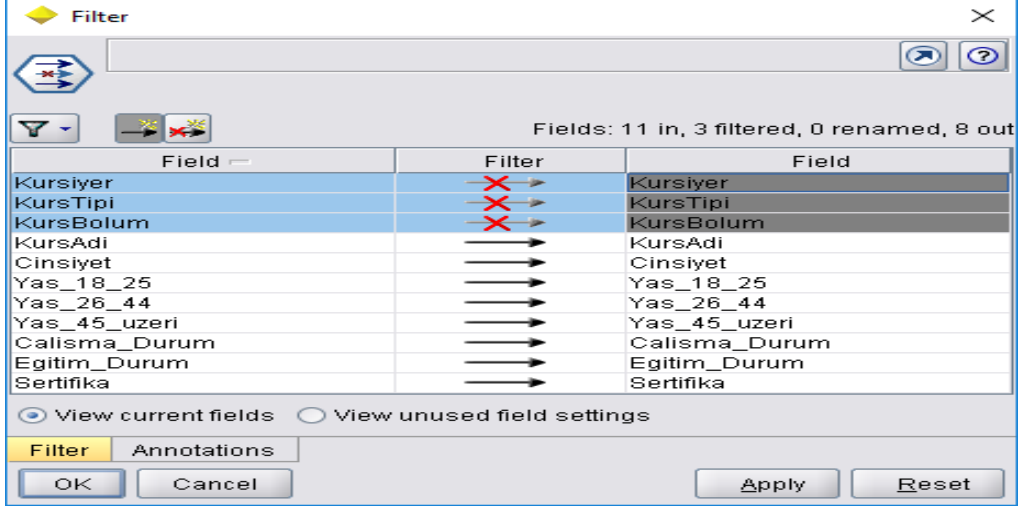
Filter

Fields: 11 in, 3 filtered, 0 renamed, 8 out

| Field | Filter | Field |
|---|---|---|
| Kursiyer | | Kursiyer |
| KursTipi | | KursTipi |
| KursBolum | | KursBolum |
| KursAdi | | KursAdi |
| Cinsiyet | | Cinsiyet |
| Yas_18_25 | | Yas_18_25 |
| Yas_26_44 | | Yas_26_44 |
| Yas_45_uzeri | | Yas_45_uzeri |
| Calisma_Durum | | Calisma_Durum |
| Egitim_Durum | | Egitim_Durum |
| Sertifika | | Sertifika |

View current fields   View unused field settings

Filter   Annotations

OK   Cancel   Apply   Reset